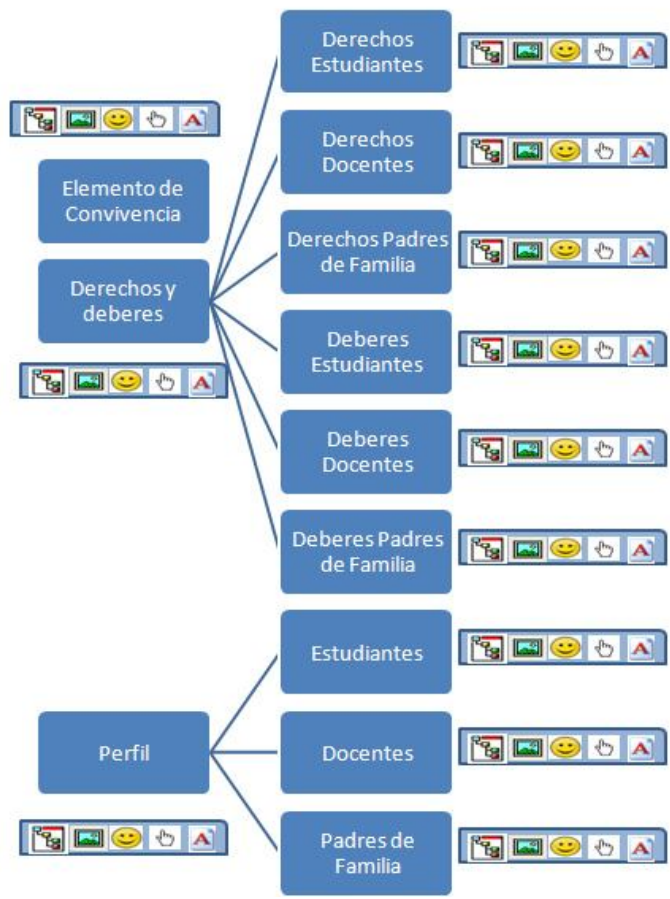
Elemento de Convivencia

Derechos y deberes

Derechos Estudiantes

Derechos Docentes

Derechos Padres de Familia

Deberes Estudiantes

Deberes Docentes

Deberes Padres de Familia

Perfil

Estudiantes

Docentes

Padres de Familia